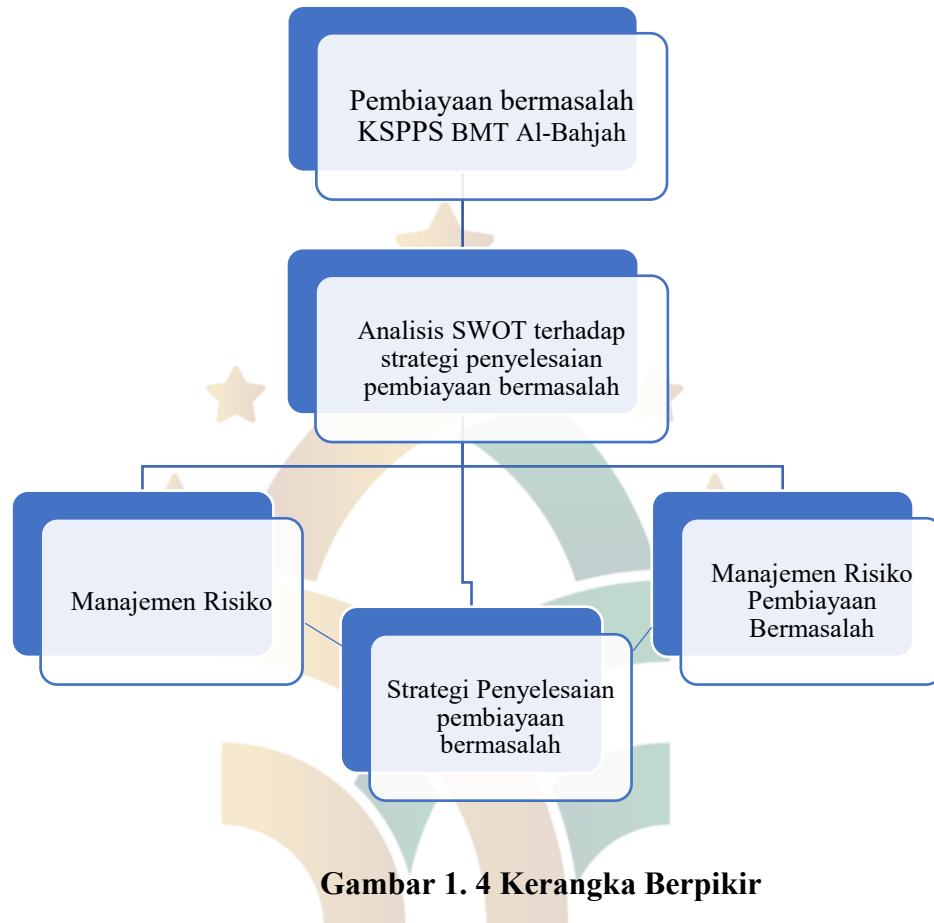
Pembiayaan bermasalah KSPPS BMT Al-Bahjah

Analisis SWOT terhadap strategi penyelesaian pembiayaan bermasalah

Manajemen Risiko

Strategi Penyelesaian pembiayaan bermasalah

Manajemen Risiko Pembiayaan Bermasalah

Gambar 1. 4 Kerangka Berpikir